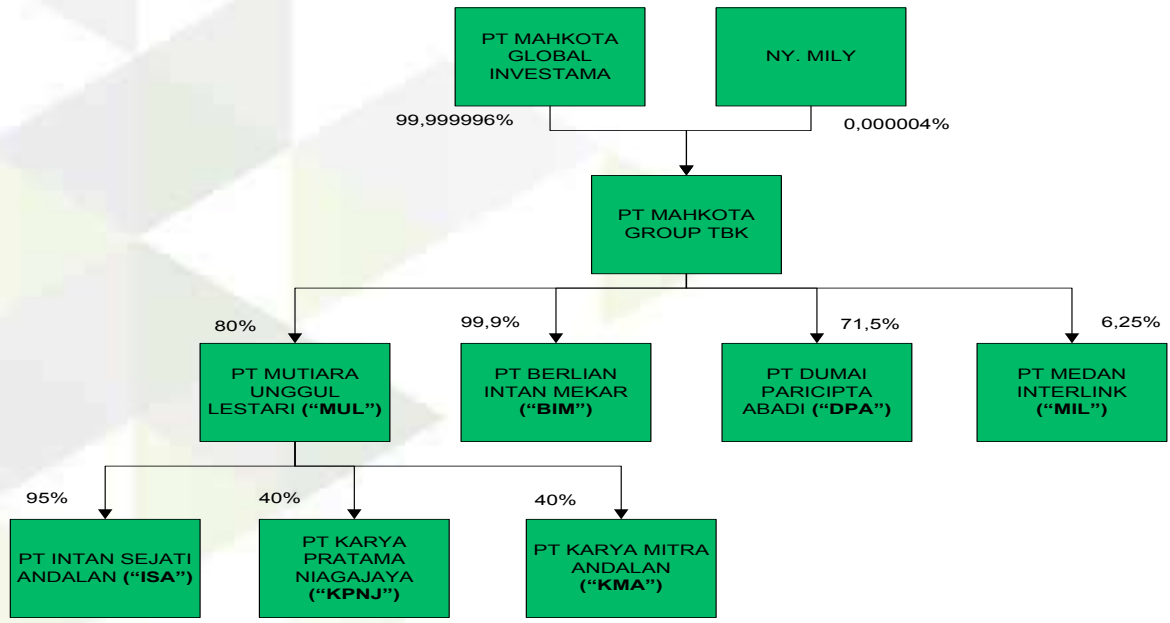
PT MAHKOTA GLOBAL INVESTAMA

NY. MILY

99,999996%

0,000004%

PT MAHKOTA GROUP TBK

80%

99,9%

71,5%

6,25%

PT MUTIARA UNGGUL LESTARI ("MUL")

PT BERLIAN INTAN MEKAR ("BIM")

PT DUMAI PARICIPTA ABADI ("DPA")

PT MEDAN INTERLINK ("MIL")

95%

40%

40%

PT INTAN SEJATI ANDALAN ("ISA")

PT KARYA PRATAMA NIAGAJAYA ("KPNJ")

PT KARYA MITRA ANDALAN ("KMA")